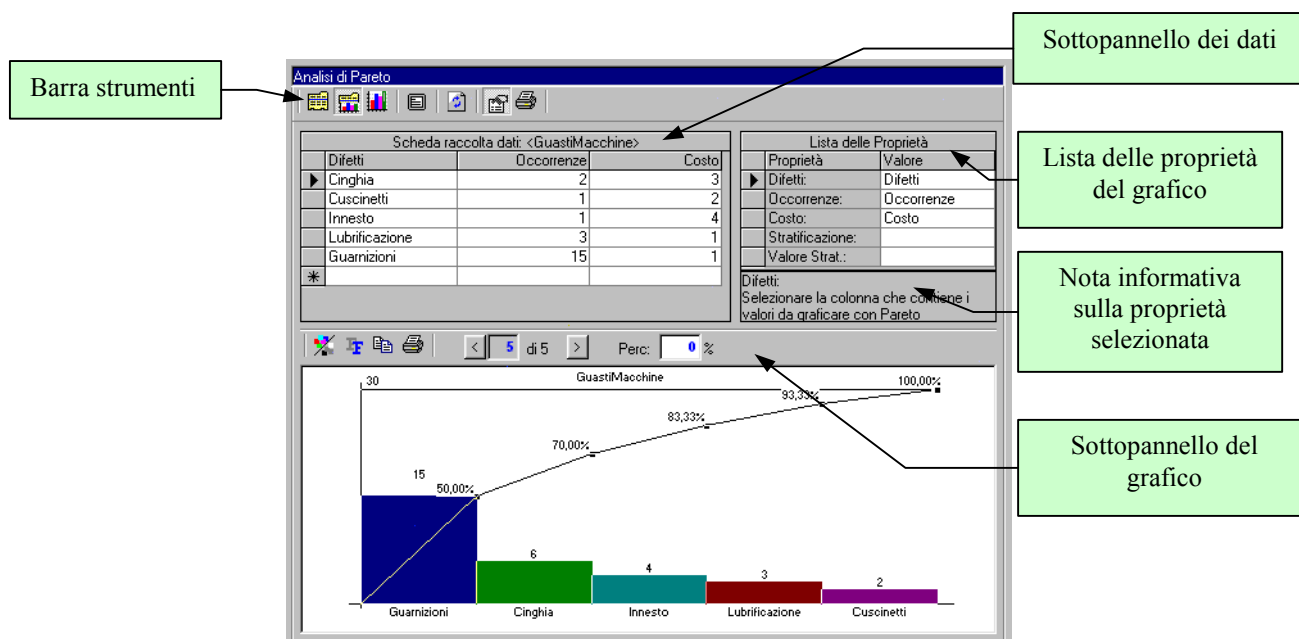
Sottopannello dei dati

Barra strumenti

Analisi di Pareto

Scheda raccolta dati: <GuastiMacchine>

| Difetti | Occorrenze | Costo |
|---|---|---|
| Cinghia | 2 | 3 |
| Cuscinetti | 1 | 2 |
| Innesto | 1 | 4 |
| Lubrificazione | 3 | 1 |
| Guarnizioni | 15 | 1 |
| * | | |

Lista delle Proprietà

| Proprietà | Valore |
|---|---|
| Difetti: | Difetti |
| Occorrenze: | Occorrenze |
| Costo: | Costo |
| Stratificazione: | |
| Valore Strat.: | |

Difetti:
Selezionare la colonna che contiene i valori da graficare con Pareto

Lista delle proprietà del grafico

Nota informativa sulla proprietà selezionata

< 5 di 5 > Perc: 0 %

GuastiMacchine

30

100,00%

93,33%

83,33%

70,00%

15

50,00%

6

4

3

2

Guarnizioni

Cinghia

Innesto

Lubrificazione

Cuscinetti

Sottopannello del grafico